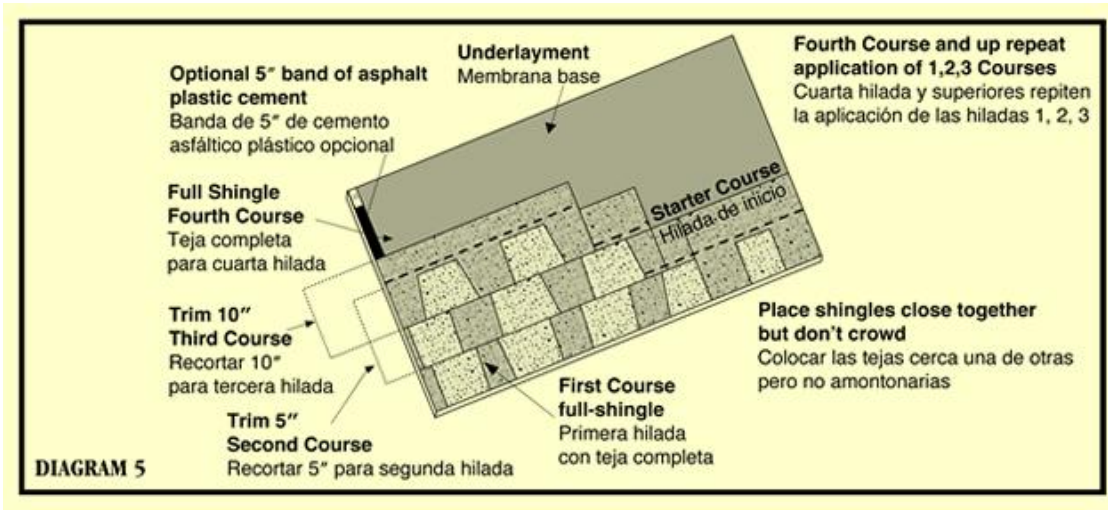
Optional 5″ band of asphalt plastic cement
Banda de 5″ de cemento asfáltico plástico opcional

Underlayment
Membrana base

Fourth Course and up repeat application of 1,2,3 Courses
Cuarta hilada y superiores repiten la aplicación de las hiladas 1, 2, 3

Full Shingle Fourth Course
Teja completa para cuarta hilada

Starter Course
Hilada de inicio

Trim 10″ Third Course
Recortar 10″ para tercera hilada

Place shingles close together but don't crowd
Colocar las tejas cerca una de otras pero no amontonarias

Trim 5″ Second Course
Recortar 5″ para segunda hilada

First Course full-shingle
Primera hilada con teja completa

DIAGRAM 5